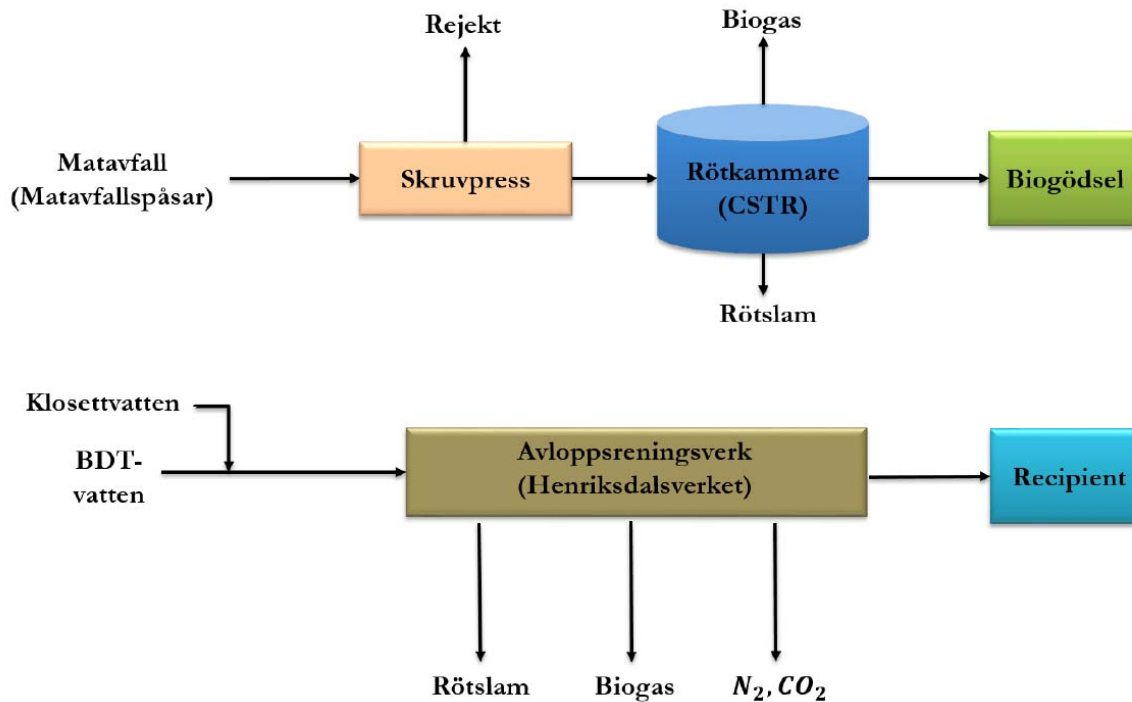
Rejekt

Biogas

Matavfall (Matavfallspåsar)

Skruvpress

Rötkammare (CSTR)

Biogödsel

Rötslam

Klosettvatten

BDT-vatten

Avloppsreningsverk (Henriksdalsverket)

Recipient

Rötslam

Biogas

$N_2, CO_2$